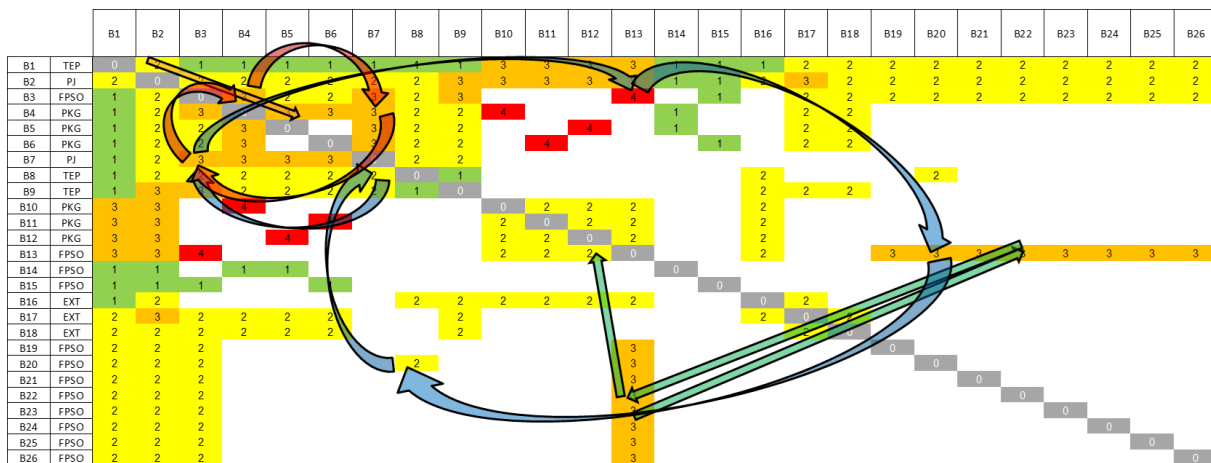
| | | B1 | B2 | B3 | B4 | B5 | B6 | B7 | B8 | B9 | B10 | B11 | B12 | B13 | B14 | B15 | B16 | B17 | B18 | B19 | B20 | B21 | B22 | B23 | B24 | B25 | B26 |
|---|---|---|---|---|---|---|---|---|---|---|---|---|---|---|---|---|---|---|---|---|---|---|---|---|---|---|---|
| B1 | TEP | 0 | 2 | 1 | 1 | 1 | 1 | 1 | 1 | 1 | 3 | 3 | 3 | 3 | 1 | 1 | 1 | 2 | 2 | 2 | 2 | 2 | 2 | 2 | 2 | 2 | 2 |
| B2 | PJ | 2 | 0 | 2 | 2 | 2 | 2 | 2 | 2 | 3 | 3 | 3 | 3 | 3 | 1 | 1 | 2 | 3 | 2 | 2 | 2 | 2 | 2 | 2 | 2 | 2 | 2 |
| B3 | FPSO | 1 | 2 | 0 | 3 | 2 | 2 | 3 | 2 | 3 | | | | 4 | | 1 | | 2 | 2 | 2 | 2 | 2 | 2 | 2 | 2 | 2 | 2 |
| B4 | PKG | 1 | 2 | 3 | 0 | 3 | 3 | 3 | 2 | 2 | 4 | | | | 1 | | | 2 | 2 | | | | | | | | |
| B5 | PKG | 1 | 2 | 2 | 3 | 0 | | 3 | 2 | 2 | | | 4 | | 1 | | | 2 | 2 | | | | | | | | |
| B6 | PKG | 1 | 2 | 2 | 3 | | 0 | 3 | 2 | 2 | | 4 | | | | 1 | | 2 | 2 | | | | | | | | |
| B7 | PJ | 1 | 2 | 3 | 3 | 3 | 3 | 0 | 2 | 2 | | | | | | | | | | | | | | | | | |
| B8 | TEP | 1 | 2 | 2 | 2 | 2 | 2 | 2 | 0 | 1 | | | | | | | 2 | | | | 2 | | | | | | |
| B9 | TEP | 1 | 3 | 3 | 2 | 2 | 2 | 2 | 1 | 0 | | | | | | | 2 | 2 | 2 | | | | | | | | |
| B10 | PKG | 3 | 3 | | 4 | | | | | | 0 | 2 | 2 | 2 | | | 2 | | | | | | | | | | |
| B11 | PKG | 3 | 3 | | | | 4 | | | | 2 | 0 | 2 | 2 | | | 2 | | | | | | | | | | |
| B12 | PKG | 3 | 3 | | | 4 | | | | | 2 | 2 | 0 | 2 | | | 2 | | | | | | | | | | |
| B13 | FPSO | 3 | 3 | 4 | | | | | | | 2 | 2 | 2 | 0 | | | 2 | | | 3 | 3 | 3 | 3 | 3 | 3 | 3 | 3 |
| B14 | FPSO | 1 | 1 | | 1 | 1 | | | | | | | | | 0 | | | | | | | | | | | | |
| B15 | FPSO | 1 | 1 | 1 | | | 1 | | | | | | | | | 0 | | | | | | | | | | | |
| B16 | EXT | 1 | 2 | | | | | | 2 | 2 | 2 | 2 | 2 | 2 | | | 0 | 2 | | | | | | | | | |
| B17 | EXT | 2 | 3 | 2 | 2 | 2 | 2 | | | 2 | | | | | | | 2 | 0 | 2 | | | | | | | | |
| B18 | EXT | 2 | 2 | 2 | 2 | 2 | 2 | | | 2 | | | | | | | | 2 | 0 | | | | | | | | |
| B19 | FPSO | 2 | 2 | 2 | | | | | | | | | | 3 | | | | | | 0 | | | | | | | |
| B20 | FPSO | 2 | 2 | 2 | | | | | 2 | | | | | 3 | | | | | | | 0 | | | | | | |
| B21 | FPSO | 2 | 2 | 2 | | | | | | | | | | 3 | | | | | | | | 0 | | | | | |
| B22 | FPSO | 2 | 2 | 2 | | | | | | | | | | 3 | | | | | | | | | 0 | | | | |
| B23 | FPSO | 2 | 2 | 2 | | | | | | | | | | 3 | | | | | | | | | | 0 | | | |
| B24 | FPSO | 2 | 2 | 2 | | | | | | | | | | 3 | | | | | | | | | | | 0 | | |
| B25 | FPSO | 2 | 2 | 2 | | | | | | | | | | 3 | | | | | | | | | | | | 0 | |
| B26 | FPSO | 2 | 2 | 2 | | | | | | | | | | 3 | | | | | | | | | | | | | 0 |